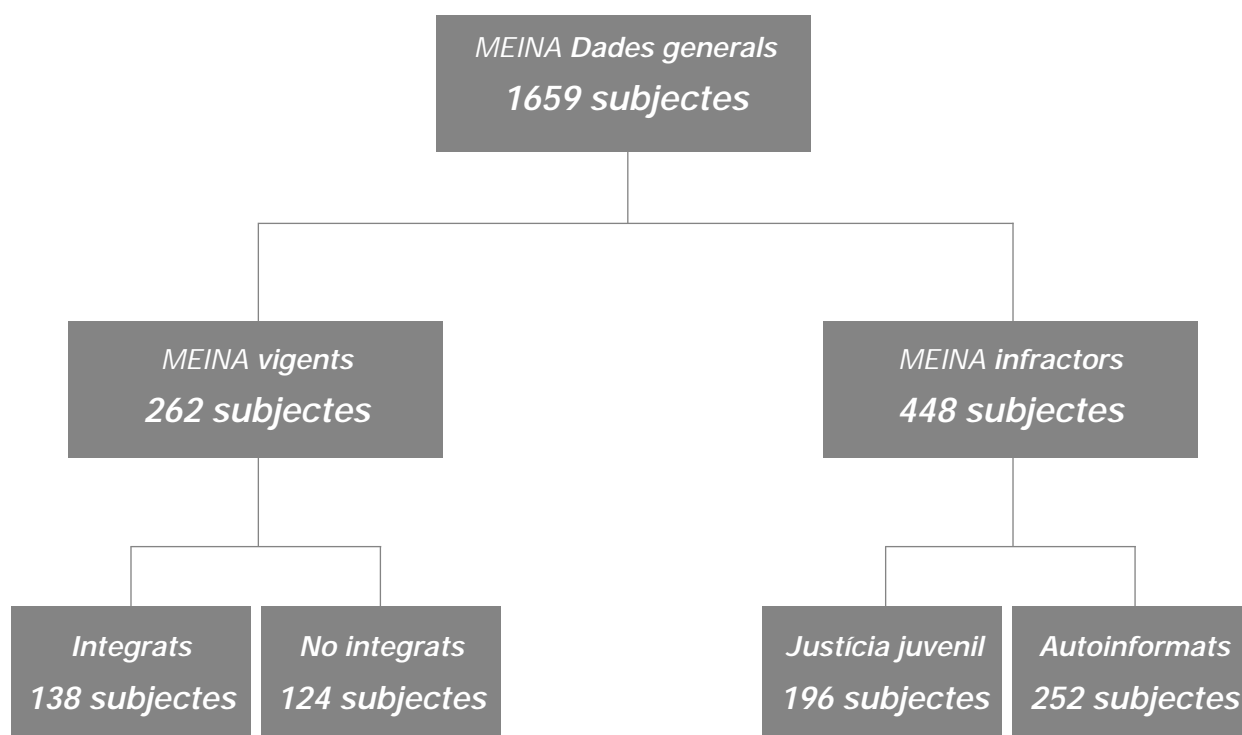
MEINA Dades generals
1659 subjectes

MEINA vigents
262 subjectes

MEINA infractors
448 subjectes

Integrats
138 subjectes

No integrats
124 subjectes

Justícia juvenil
196 subjectes

Autoinformats
252 subjectes